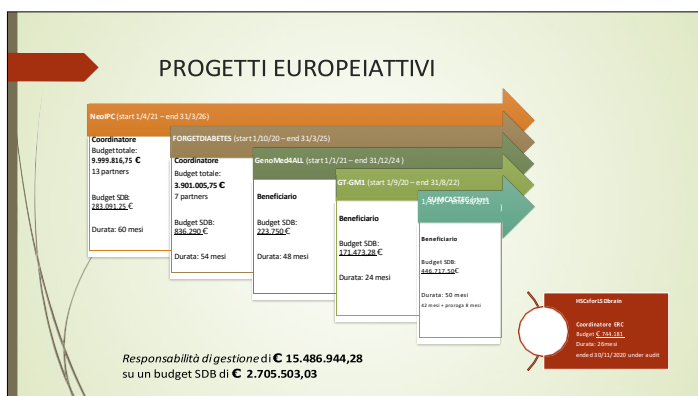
PROGETTI EUROPEIATTIVI

NeoIPC (start 1/4/21 – end 31/3/26)

Coordinatore
Budgettotale:
9.999.816,75 €
13 partners

Budget SDB:
283.091,25 €

Durata: 60 mesi

FORGETDIABETES (start 1/10/20 – end 31/3/25)

Coordinatore
Budget totale:
3.901.005,75 €
7 partners

Budget SDB:
836.290 €

Durata: 54 mesi

GenoMed4ALL (start 1/1/21 – end 31/12/24)

Beneficiario

Budget SDB:
223.750 €

Durata: 48 mesi

GT-GM1 (start 1/9/20 – end 31/8/22)

Beneficiario

Budget SDB:
171.473,28 €

Durata: 24 mesi

SUMCASTEC (start 1/1/17 – end 31/3/21)

Beneficiario

Budget SDB:
446.717,50 €

Durata: 50 mesi
42 mesi + proroga 8 mesi

HSCsfor15Dbrain

Coordinatore ERC
Budget € 794.181
Durata: 26 mesi
ended 30/11/2020 under audit

Responsabilità di gestione di € 15.486.944,28
su un budget SDB di € 2.705.503,03